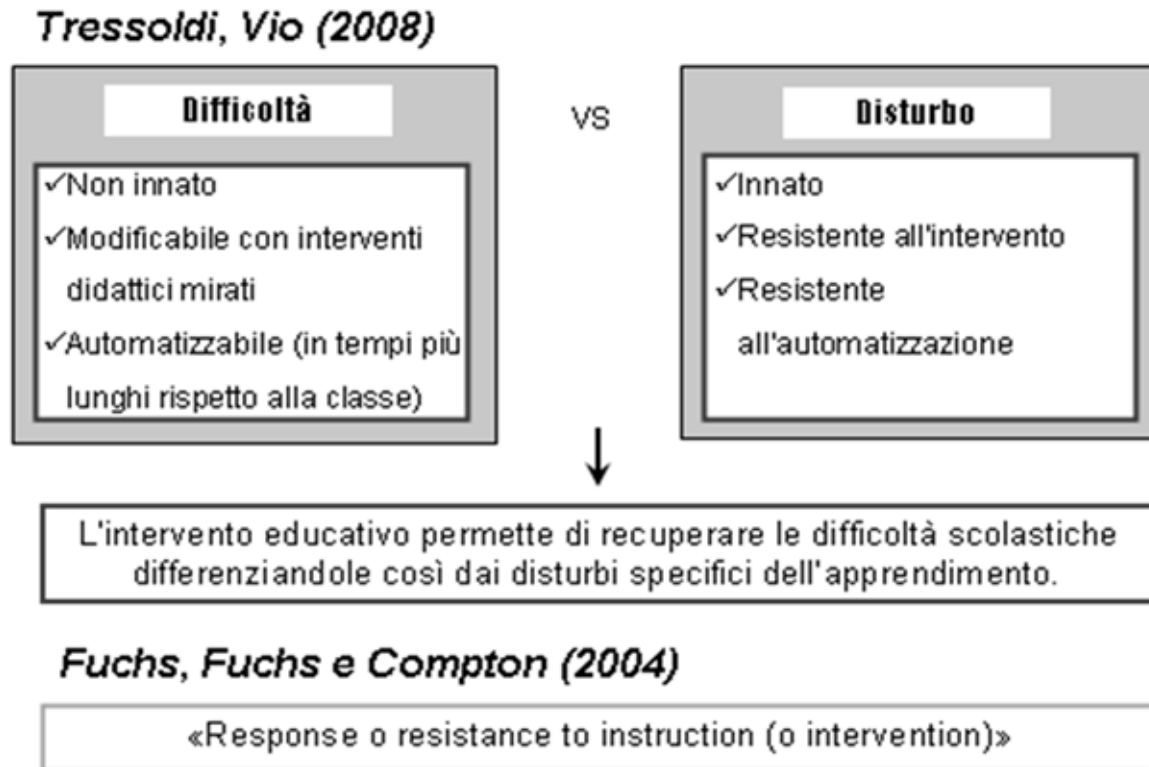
Tressoldi, Vio (2008)

Difficoltà

✓Non innato
✓Modificabile con interventi didattici mirati
✓Automatizzabile (in tempi più lunghi rispetto alla classe)

VS

Disturbo

✓Innato
✓Resistente all'intervento
✓Resistente all'automatizzazione

L'intervento educativo permette di recuperare le difficoltà scolastiche differenziandole così dai disturbi specifici dell'apprendimento.

Fuchs, Fuchs e Compton (2004)

«Response o resistance to instruction (o intervention)»